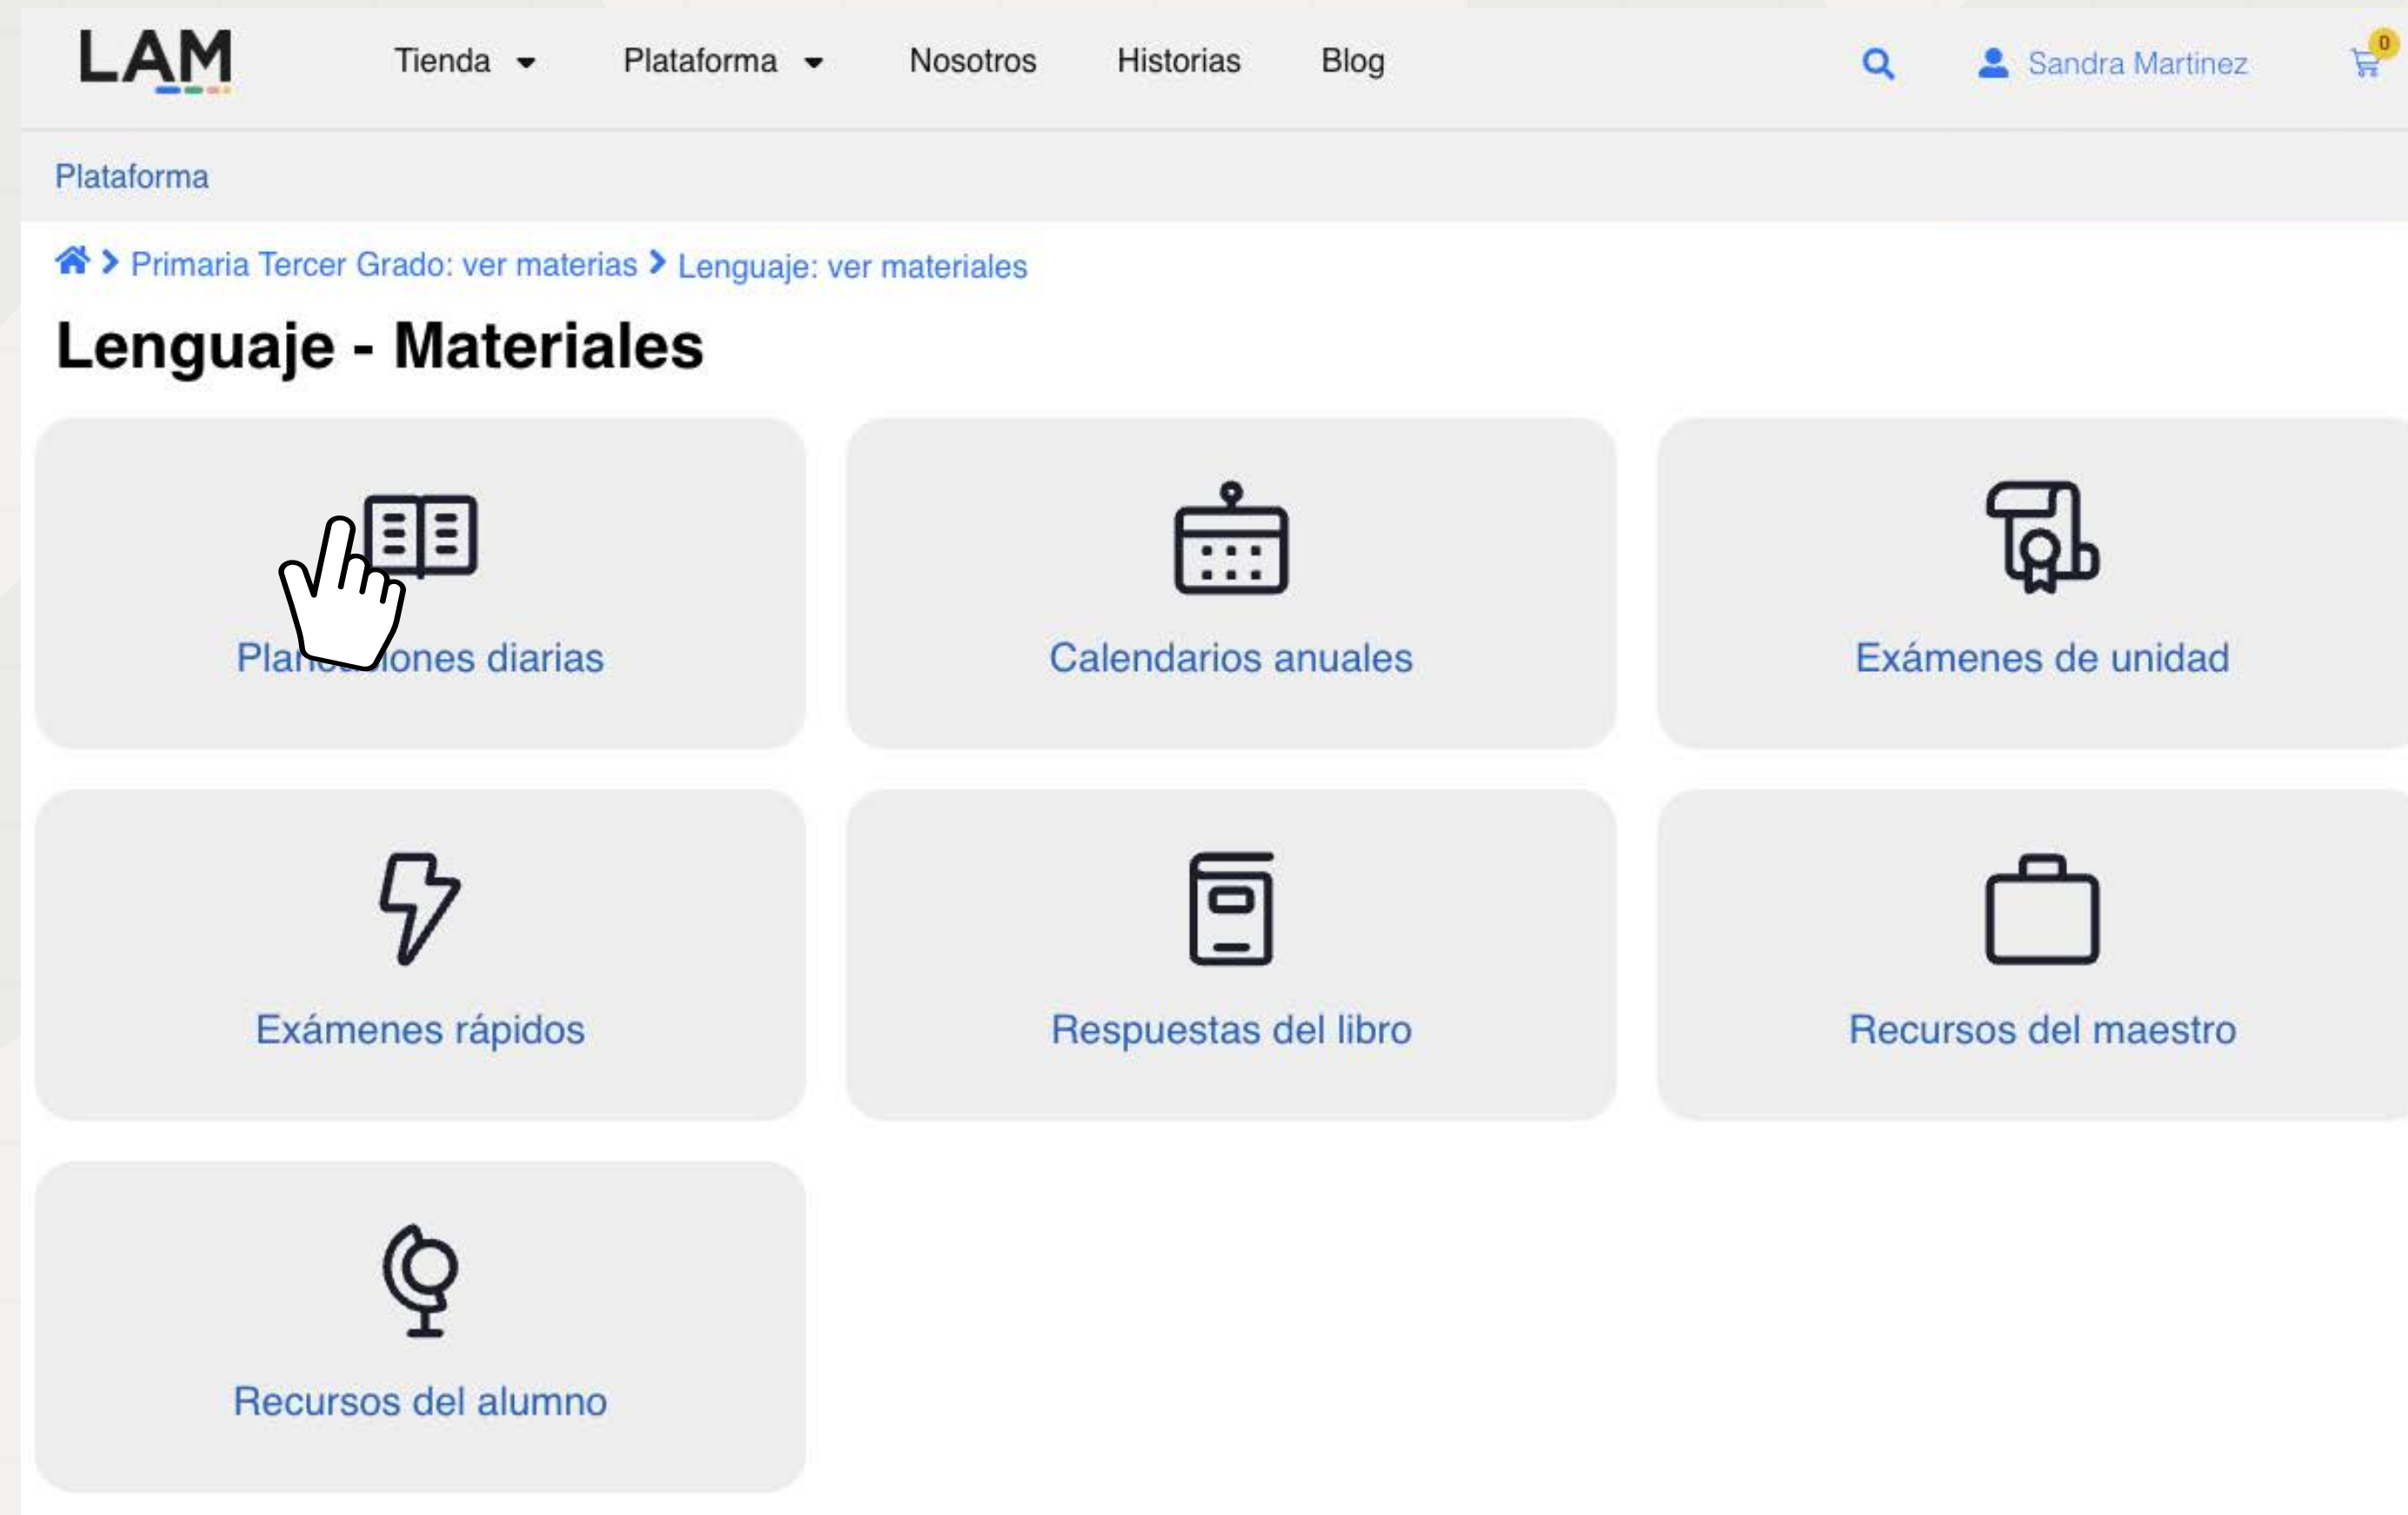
LAM

Tienda Plataforma Nosotros Historias Blog

Sandra Martinez

0

Plataforma

Primaria Tercer Grado: ver materias > Lenguaje: ver materiales

Lenguaje - Materiales

Pla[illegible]iones diarias

Calendarios anuales

Exámenes de unidad

Exámenes rápidos

Respuestas del libro

Recursos del maestro

Recursos del alumno